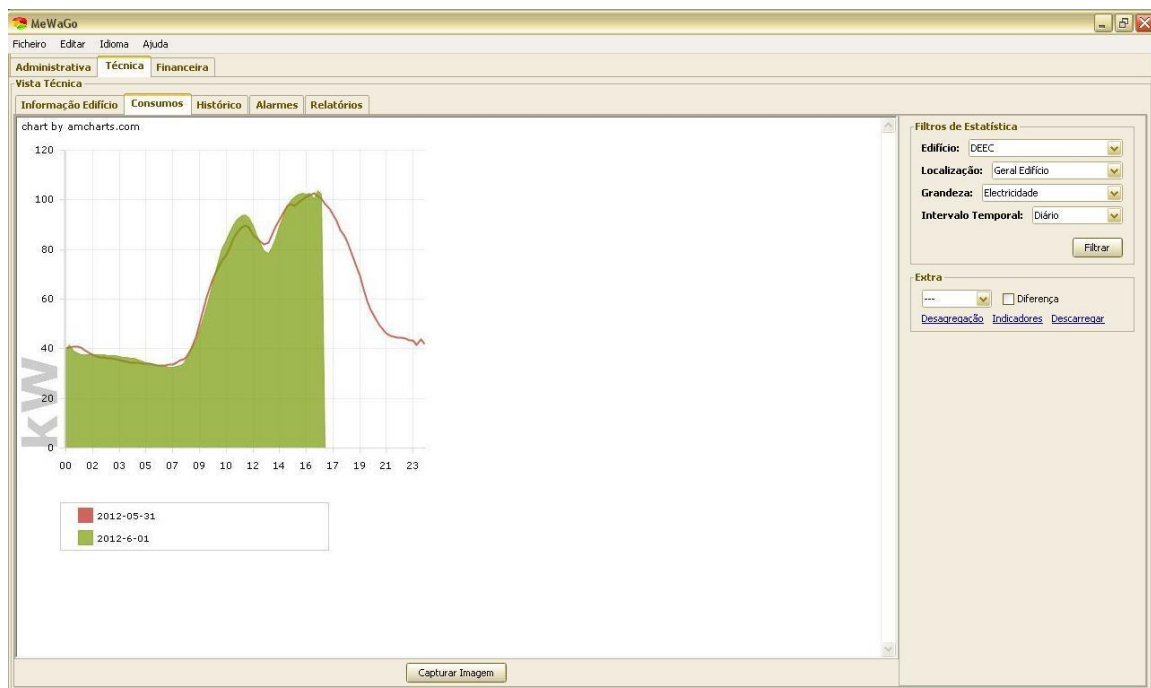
MeWaGo

Ficheiro Editar Idioma Ajuda

Administrativa Técnica Financeira

Vista Técnica

Informação Edifício Consumos Histórico Alarmes Relatórios

chart by amcharts.com

120
100
80
60
40
20
0

kW

00 02 03 05 07 09 10 12 14 16 17 19 21 23

2012-05-31
2012-6-01

Filtros de Estatística

Edifício: DEEC

Localização: Geral Edifício

Grandeza: Electricidade

Intervalo Temporal: Diário

Filtrar

Extra

--- Diferença

Desagregação Indicadores Descarregar

Capturar Imagem